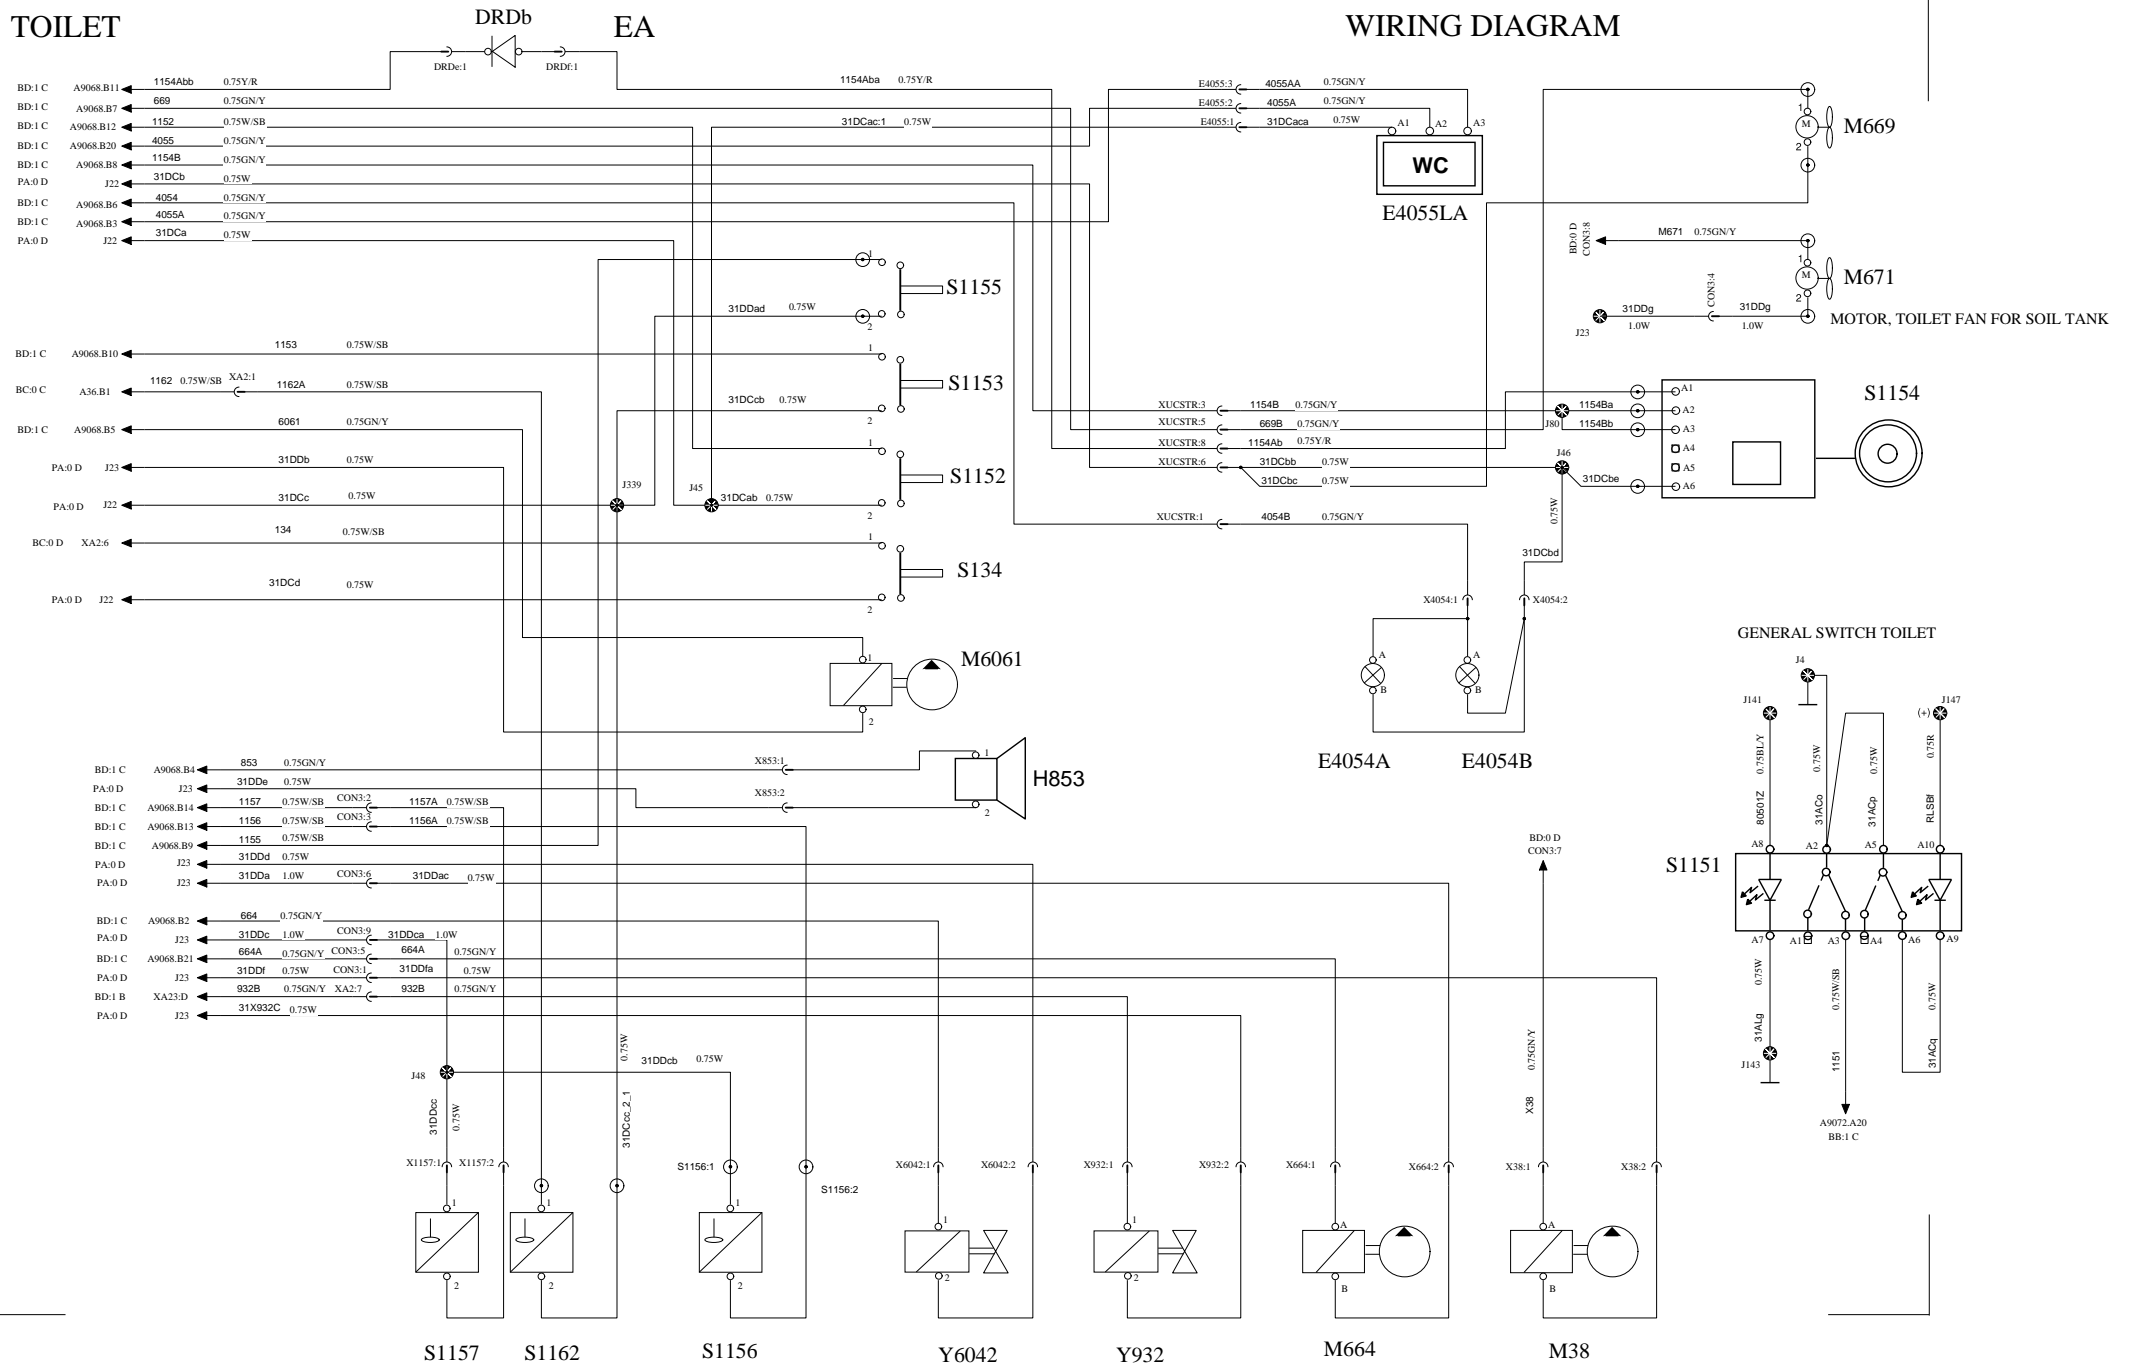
TOILET

DRDb

EA

WIRING DIAGRAM

DRDe:1 DRDf:1

BD:1 C A9068.B11 1154Abb 0.75Y/R
1154Aba 0.75Y/R
BD:1 C A9068.B7 669 0.75GN/Y
BD:1 C A9068.B12 1152 0.75W/SB
31DCac:1 0.75W
BD:1 C A9068.B20 4055 0.75GN/Y
BD:1 C A9068.B8 1154B 0.75GN/Y
PA:0 D J22 31DCb 0.75W
BD:1 C A9068.B6 4054 0.75GN/Y
BD:1 C A9068.B3 4055A 0.75GN/Y
PA:0 D J22 31DCa 0.75W

E4055:3 4055AA 0.75GN/Y
E4055:2 4055A 0.75GN/Y
E4055:1 31DCaca 0.75W
A1 A2 A3
WC
E4055LA

M669
M
1
2

BD:0 D CON3:8
M671 0.75GN/Y
M671
M
1
2
J23 31DDg 1.0W CON3:4 31DDg 1.0W
MOTOR, TOILET FAN FOR SOIL TANK

S1155
1
31DDad 0.75W
2

BD:1 C A9068.B10 1153 0.75W/SB
S1153
BC:0 C A36.B1 1162 0.75W/SB XA2:1 1162A 0.75W/SB
31DCcb 0.75W
2
BD:1 C A9068.B5 6061 0.75GN/Y
1
S1152
PA:0 D J23 31DDb 0.75W
PA:0 D J22 31DCc 0.75W
J339
J45 31DCab 0.75W
2
BC:0 D XA2:6 134 0.75W/SB
1
S134
31DCd 0.75W
PA:0 D J22
2

XUCSTR:3 1154B 0.75GN/Y
XUCSTR:5 669B 0.75GN/Y
XUCSTR:8 1154Ab 0.75Y/R
XUCSTR:6 31DCbb 0.75W
31DCbc 0.75W
XUCSTR:1 4054B 0.75GN/Y
1154Ba
J80 1154Bb
J46
31DCbe
0.75W
31DCbd
A1 A2 A3 A4 A5 A6
S1154

X4054:1 X4054:2
A B A B
E4054A E4054B

M6061
1
2

GENERAL SWITCH TOILET
J4
J141 J147
(+)
0.75BL/Y 0.75W 0.75W 0.75R
80501Z 31ACo 31ACp RLSBf
A8 A2 A5 A10
S1151
A7 A1 A3 A4 A6 A9
0.75W 0.75W/SB 0.75W
31ALg 1151 31ACq
J143
A9072.A20
BB:1 C

BD:1 C A9068.B4 853 0.75GN/Y
PA:0 D J23 31DDe 0.75W
BD:1 C A9068.B14 1157 0.75W/SB CON3:2 1157A 0.75W/SB
BD:1 C A9068.B13 1156 0.75W/SB CON3:3 1156A 0.75W/SB
BD:1 C A9068.B9 1155 0.75W/SB
PA:0 D J23 31DDd 0.75W
PA:0 D J23 31DDa 1.0W CON3:6 31DDac 0.75W

X853:1
X853:2
1
2
H853

BD:0 D CON3:7

BD:1 C A9068.B2 664 0.75GN/Y
PA:0 D J23 31DDc 1.0W CON3:9 31DDca 1.0W
BD:1 C A9068.B21 664A 0.75GN/Y CON3:5 664A 0.75GN/Y
PA:0 D J23 31DDf 0.75W CON3:1 31DDfa 0.75W
BD:1 B XA23:D 932B 0.75GN/Y XA2:7 932B 0.75GN/Y
PA:0 D J23 31X932C 0.75W

J48
31DDcc 0.75W
0.75W
31DDcb 0.75W
31DCcc_2_1
0.75GN/Y
X38

X1157:1 X1157:2 S1156:1 S1156:2 X6042:1 X6042:2 X932:1 X932:2 X664:1 X664:2 X38:1 X38:2

1 2 1 2 1 2 1 2 1 2 A B A B

S1157 S1162 S1156 Y6042 Y932 M664 M38